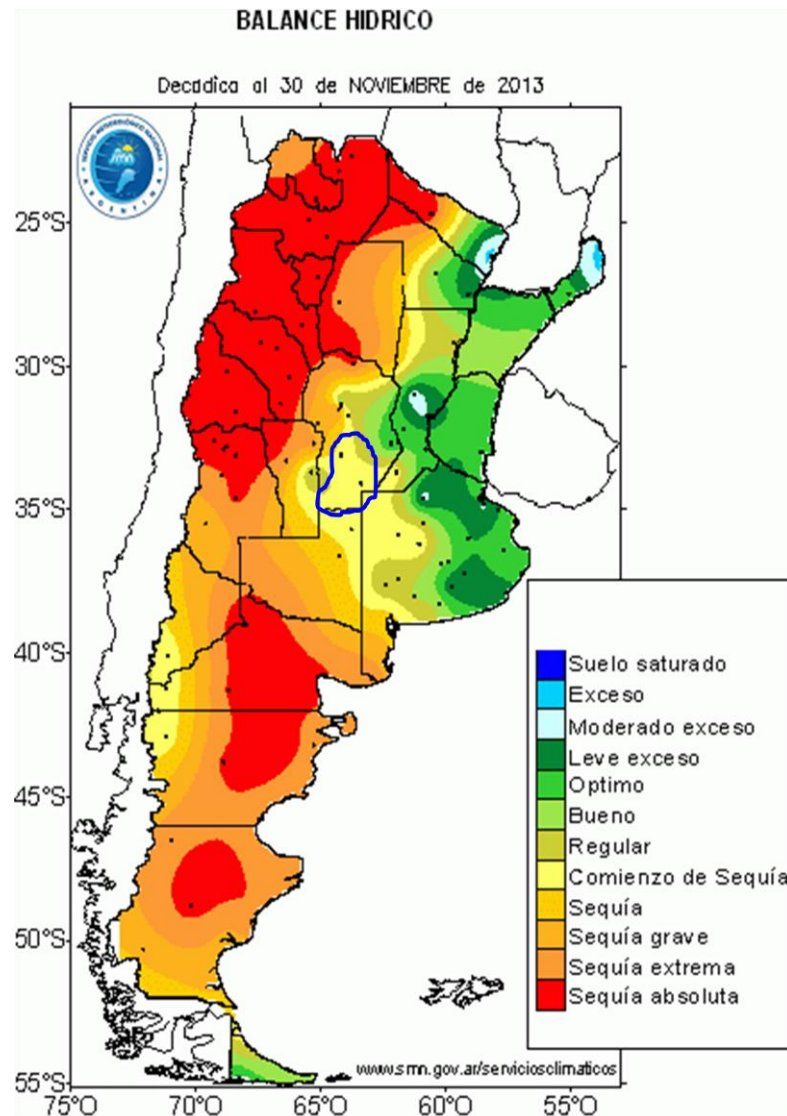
BALANCE HIDRICO

Decadica al 30 de NOVIEMBRE de 2013

smn

ARGENTINA

25°S
30°S
35°S
40°S
45°S
50°S
55°S

75°O 70°O 65°O 60°O 55°O

Suelo saturado
Exceso
Moderado exceso
Leve exceso
Optimo
Bueno
Regular
Comienzo de Sequía
Sequía
Sequía grave
Sequía extrema
Sequía absoluta

www.smn.gov.ar/serviciosclimaticos